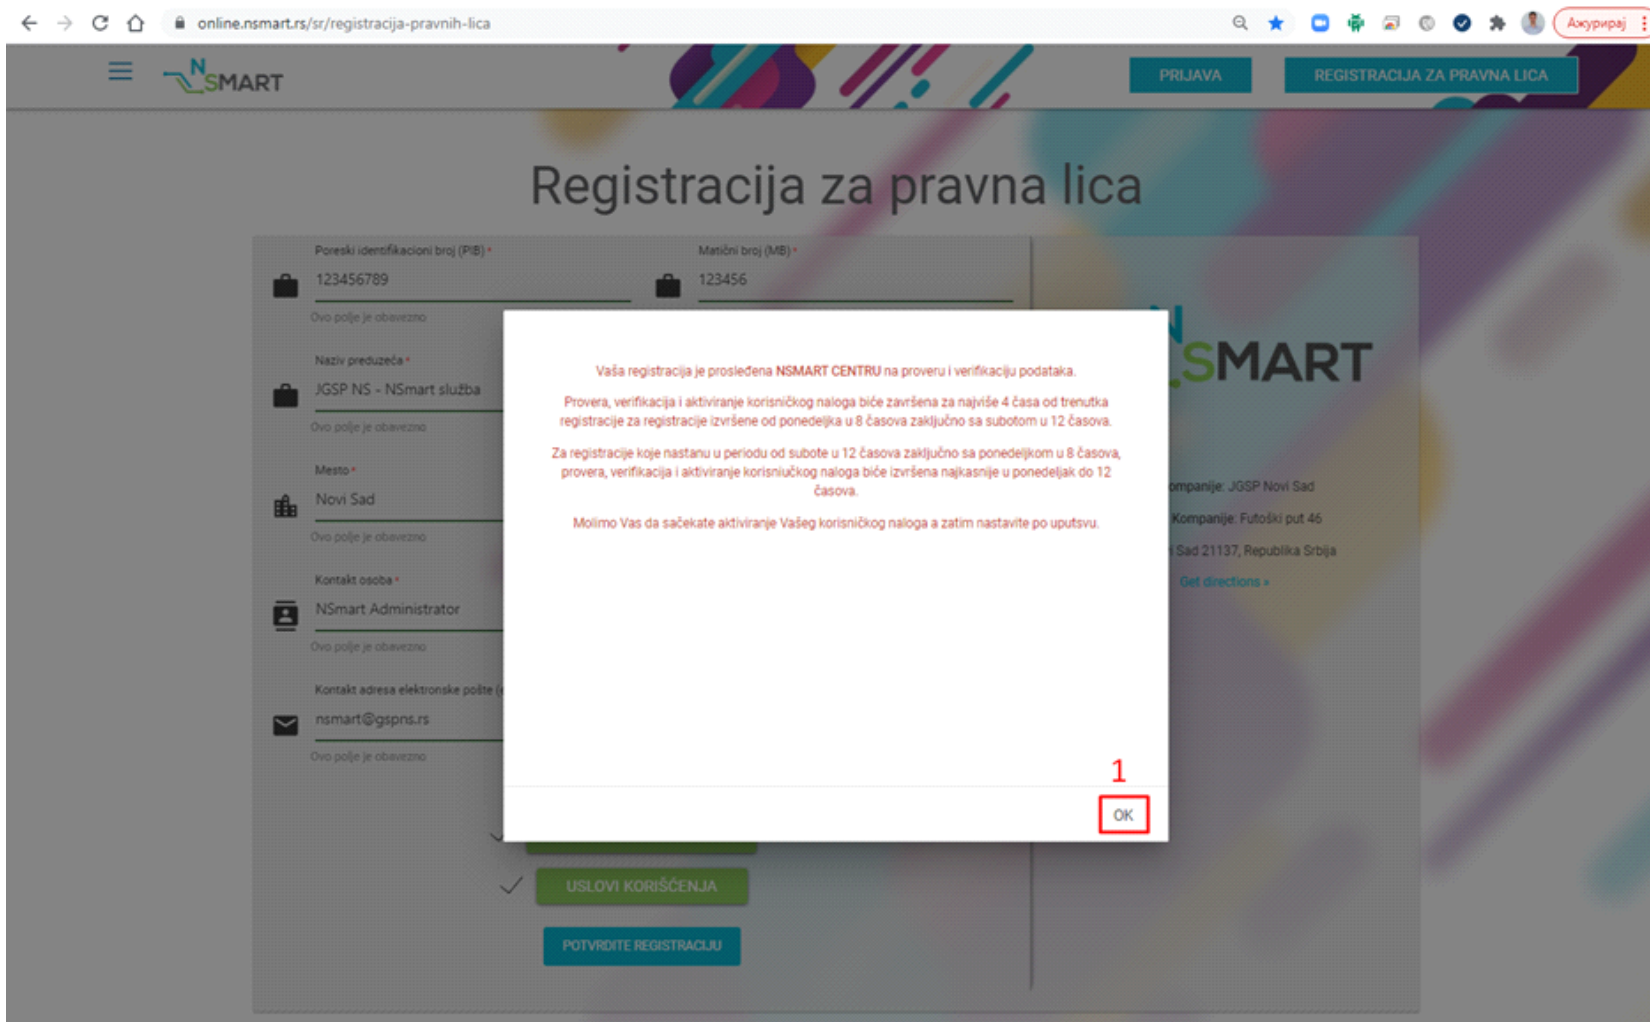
online.nsmart.rs/sr/registracija-pravnih-lica

Ажурирај

NSMART

PRIJAVA

REGISTRACIJA ZA PRAVNA LICA

Registracija za pravna lica

Poreski identifikacioni broj (PIB) *
123456789
Ovo polje je obavezno

Matični broj (MB) *
123456

Naziv preduzeća *
JGSP NS - NSmart služba
Ovo polje je obavezno

Mesto *
Novi Sad
Ovo polje je obavezno

Kontakt osoba *
NSmart Administrator
Ovo polje je obavezno

Kontakt adresa elektronske pošte (
nsmart@gspns.rs
Ovo polje je obavezno

USLOVI KORIŠĆENJA

POTVRDITE REGISTRACIJU

NSMART

ompanije: JGSP Novi Sad
Kompanije: Futoški put 46
Sad 21137, Republika Srbija
Get directions »

Vaša registracija je prosleđena NSMART CENTRU na proveru i verifikaciju podataka.

Provera, verifikacija i aktiviranje korisničkog naloga biće završena za najviše 4 časa od trenutka registracije za registracije izvršene od ponedeljka u 8 časova zaključno sa subotom u 12 časova.

Za registracije koje nastanu u periodu od subote u 12 časova zaključno sa ponedeljkom u 8 časova, provera, verifikacija i aktiviranje korisniučkog naloga biće izvršena najkasnije u ponedeljak do 12 časova.

Molimo Vas da sačekate aktiviranje Vašeg korisničkog naloga a zatim nastavite po uputsvu.

1

OK